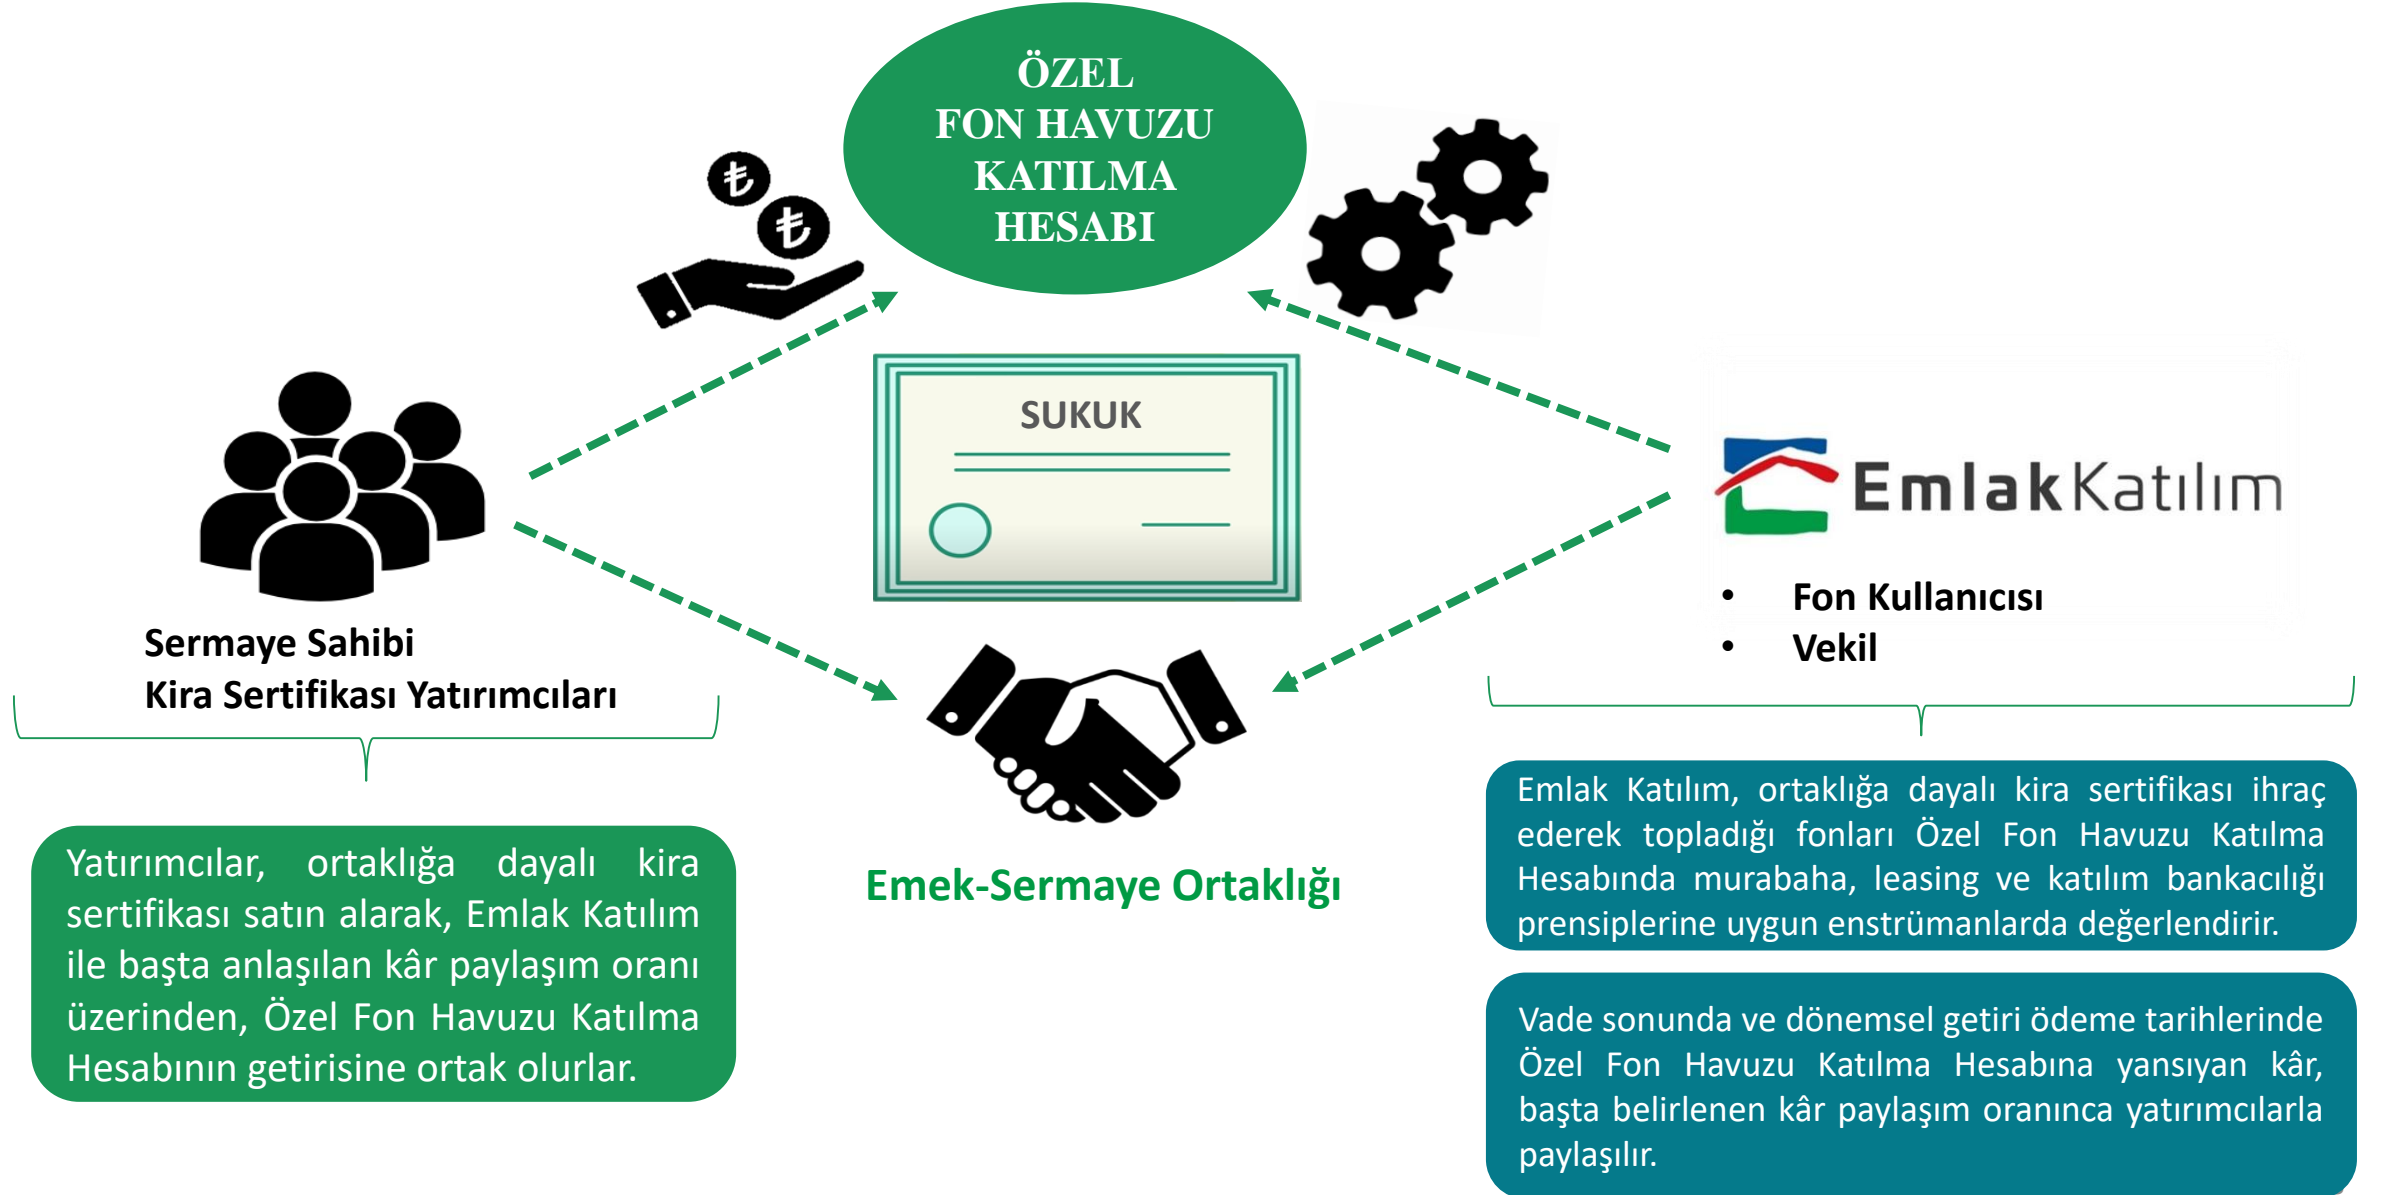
ÖZEL
FON HAVUZU
KATILMA
HESABI

SUKUK

Sermaye Sahibi
Kira Sertifikası Yatırımcıları

EmlakKatılım

• Fon Kullanıcısı
• Vekil

Yatırımcılar, ortaklığa dayalı kira sertifikası satın alarak, Emlak Katılım ile başta anlaşılan kâr paylaşım oranı üzerinden, Özel Fon Havuzu Katılma Hesabının getirisine ortak olurlar.

Emek-Sermaye Ortaklığı

Emlak Katılım, ortaklığa dayalı kira sertifikası ihraç ederek topladığı fonları Özel Fon Havuzu Katılma Hesabında murabaha, leasing ve katılım bankacılığı prensiplerine uygun enstrümanlarda değerlendirir.

Vade sonunda ve dönemsel getiri ödeme tarihlerinde Özel Fon Havuzu Katılma Hesabına yansıyan kâr, başta belirlenen kâr paylaşım oranınca yatırımcılarla paylaşılır.